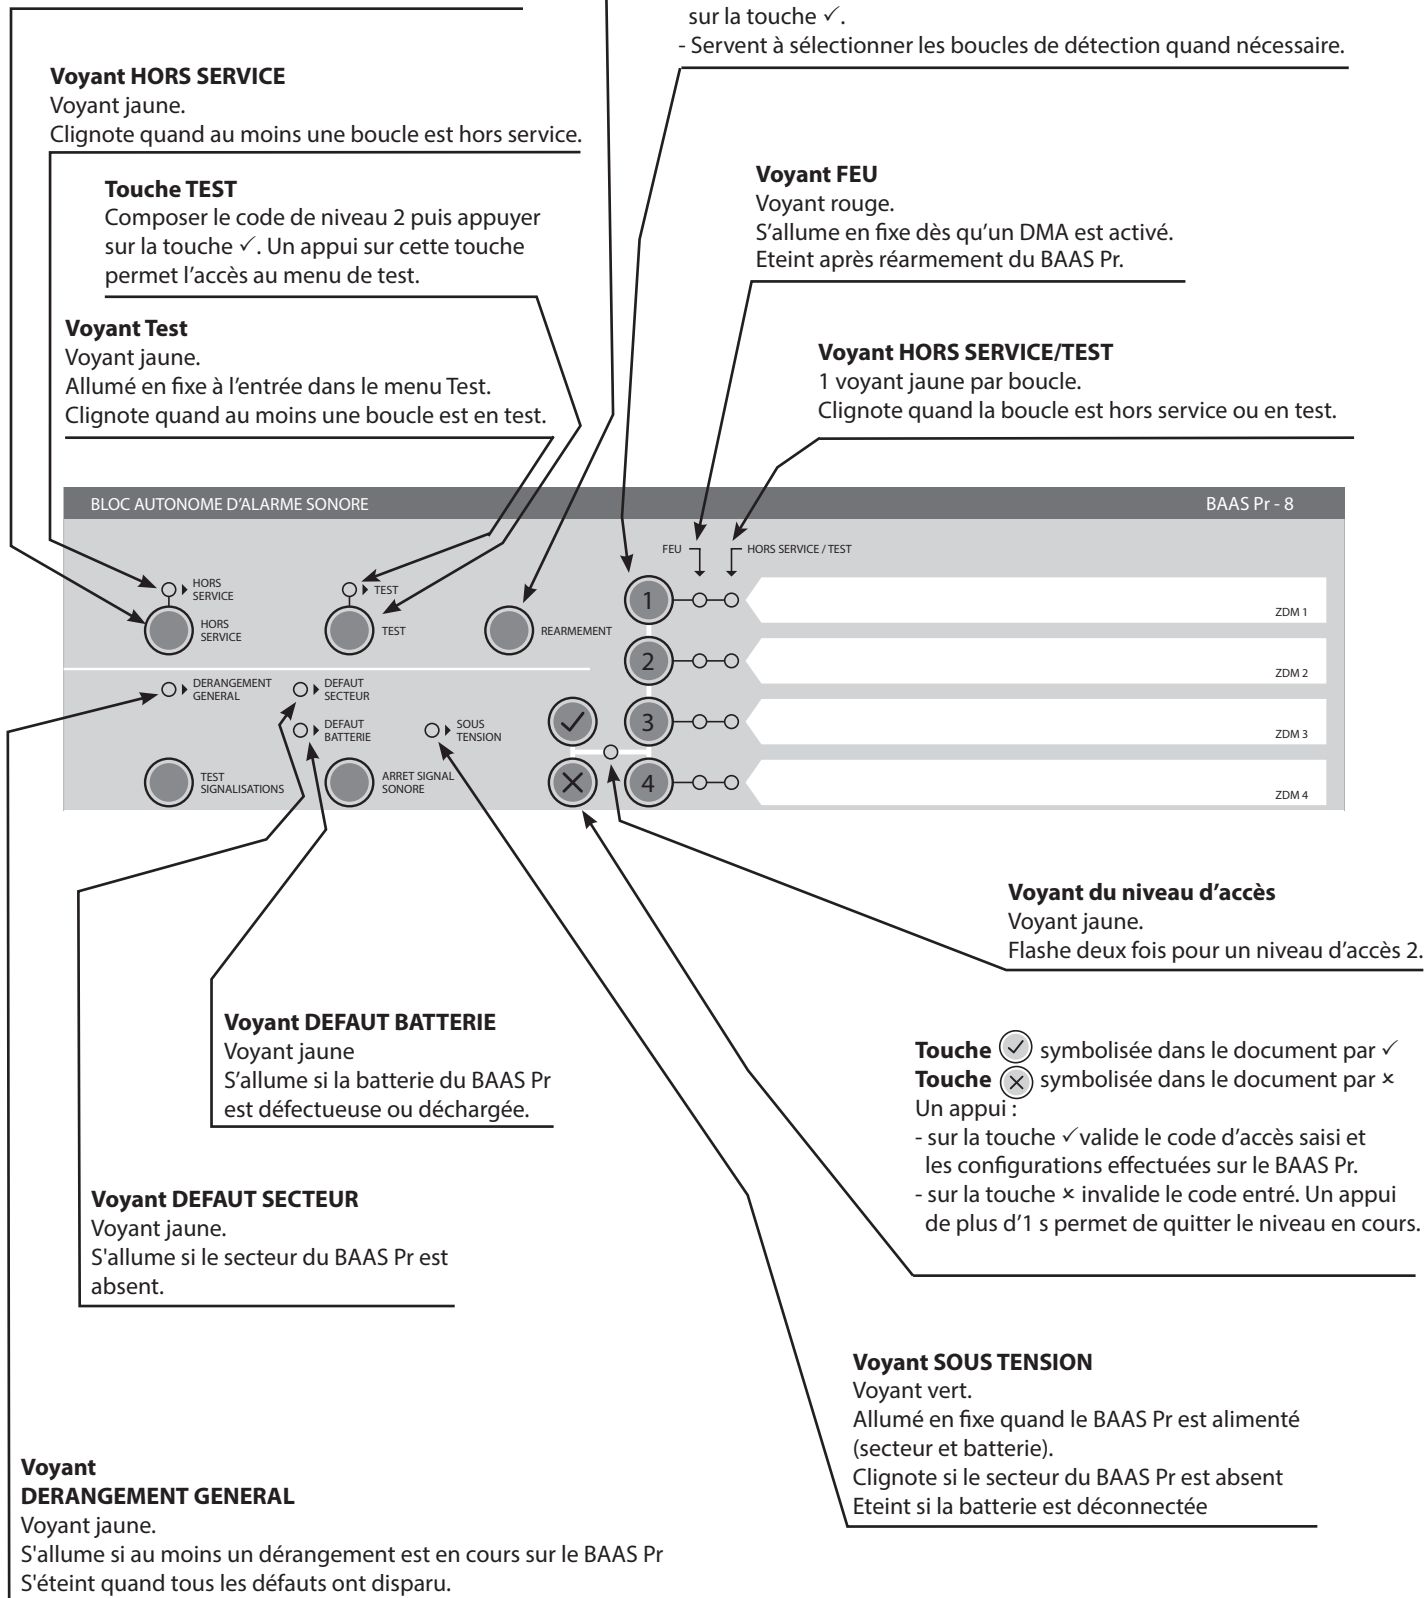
sur la touche ✓.
- Servent à sélectionner les boucles de détection quand nécessaire.

**Voyant HORS SERVICE**
Voyant jaune.
Clignote quand au moins une boucle est hors service.

**Touche TEST**
Composer le code de niveau 2 puis appuyer sur la touche ✓. Un appui sur cette touche permet l'accès au menu de test.

**Voyant Test**
Voyant jaune.
Allumé en fixe à l'entrée dans le menu Test.
Clignote quand au moins une boucle est en test.

**Voyant FEU**
Voyant rouge.
S'allume en fixe dès qu'un DMA est activé.
Eteint après réarmement du BAAS Pr.

**Voyant HORS SERVICE/TEST**
1 voyant jaune par boucle.
Clignote quand la boucle est hors service ou en test.

BLOC AUTONOME D'ALARME SONORE

BAAS Pr - 8

FEU

HORS SERVICE / TEST

HORS SERVICE

HORS SERVICE

TEST

TEST

REARMEMENT

1

ZDM 1

2

ZDM 2

3

ZDM 3

4

ZDM 4

DERANGEMENT GENERAL

DEFAUT SECTEUR

DEFAUT BATTERIE

SOUS TENSION

TEST SIGNALISATIONS

ARRET SIGNAL SONORE

**Voyant du niveau d'accès**
Voyant jaune.
Flashe deux fois pour un niveau d'accès 2.

**Voyant DEFAUT BATTERIE**
Voyant jaune
S'allume si la batterie du BAAS Pr est défectueuse ou déchargée.

**Touche** ✓ symbolisée dans le document par ✓
**Touche** × symbolisée dans le document par ×
Un appui :
- sur la touche ✓ valide le code d'accès saisi et les configurations effectuées sur le BAAS Pr.
- sur la touche × invalide le code entré. Un appui de plus d'1 s permet de quitter le niveau en cours.

**Voyant DEFAUT SECTEUR**
Voyant jaune.
S'allume si le secteur du BAAS Pr est absent.

**Voyant SOUS TENSION**
Voyant vert.
Allumé en fixe quand le BAAS Pr est alimenté (secteur et batterie).
Clignote si le secteur du BAAS Pr est absent
Eteint si la batterie est déconnectée

**Voyant DERANGEMENT GENERAL**
Voyant jaune.
S'allume si au moins un dérangement est en cours sur le BAAS Pr
S'éteint quand tous les défauts ont disparu.